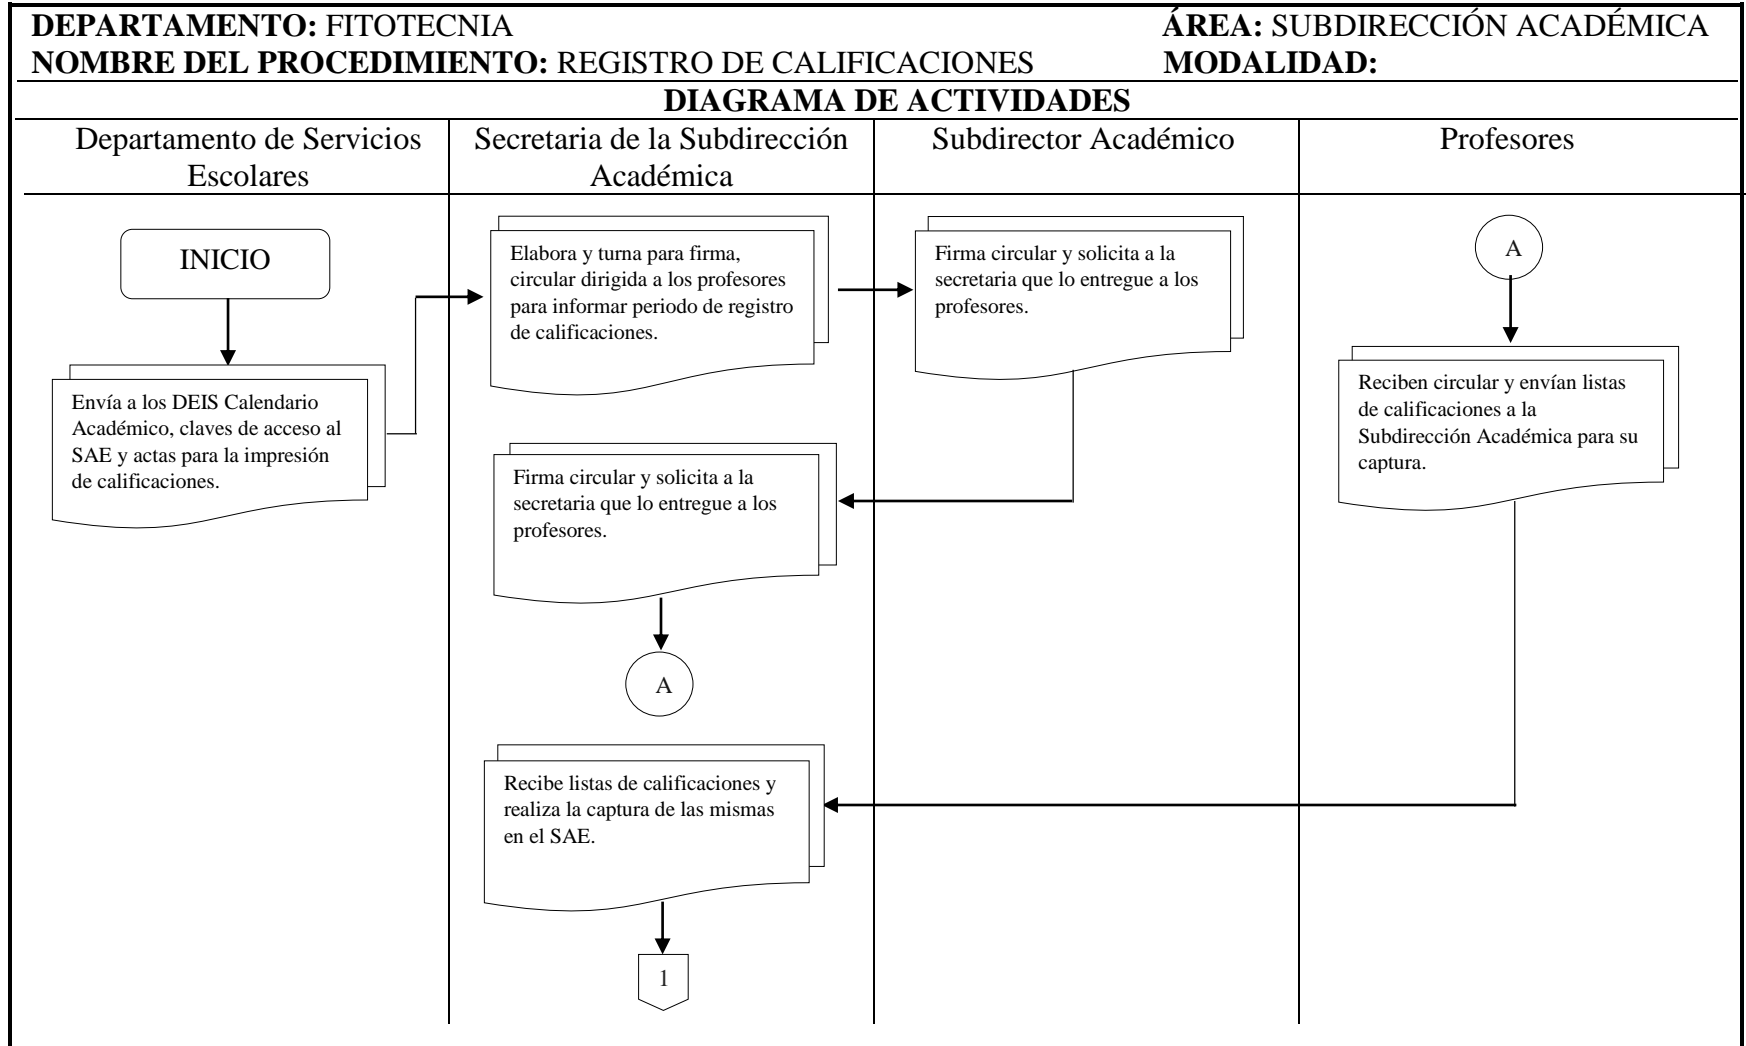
**DEPARTAMENTO:** FITOTECNIA **ÁREA:** SUBDIRECCIÓN ACADÉMICA
**NOMBRE DEL PROCEDIMIENTO:** REGISTRO DE CALIFICACIONES **MODALIDAD:**

**DIAGRAMA DE ACTIVIDADES**

Departamento de Servicios Escolares

INICIO

Envía a los DEIS Calendario Académico, claves de acceso al SAE y actas para la impresión de calificaciones.

Secretaria de la Subdirección Académica

Elabora y turna para firma, circular dirigida a los profesores para informar periodo de registro de calificaciones.

Firma circular y solicita a la secretaria que lo entregue a los profesores.

A

Recibe listas de calificaciones y realiza la captura de las mismas en el SAE.

1

Subdirector Académico

Firma circular y solicita a la secretaria que lo entregue a los profesores.

Profesores

A

Reciben circular y envían listas de calificaciones a la Subdirección Académica para su captura.